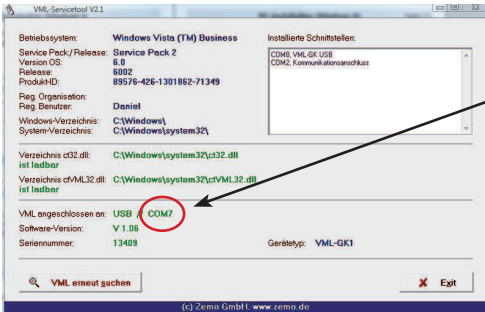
VML-Servicetool V2.1

Betriebssystem: Windows Vista (TM) Business
Service Pack / Release: Service Pack 2
Version OS: 6.0
Release: 6002
Produkt-ID: 89576-426-1301862-71349

Reg. Organisation:
Reg. Benutzer: Daniel

Windows-Verzeichnis: C:\Windows\
System-Verzeichnis: C:\Windows\system32\

Installierte Schnittstellen:
COM8, VML-GK USB
COM2, Kommunikationsanschluss

Verzeichnis ct32.dll: C:\Windows\system32\ct32.dll
ist ladbar

Verzeichnis ctVML32.dll: C:\Windows\system32\ctVML32.dll
ist ladbar

VML angeschlossen an: USB / COM7
Software-Version: V 1.06
Seriennummer: 13409
Gerätetyp: VML-GK1

VML erneut suchen
Exit

(c) Zemo GmbH, www.zemo.de